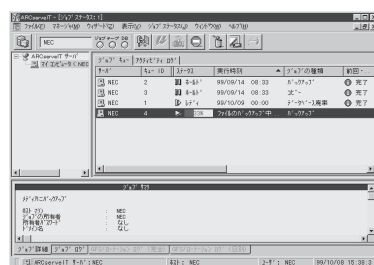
ARCserveIT - [ｼﾞｮﾌﾞ ｽﾃｰﾀｽ:1]
ﾌｧｲﾙ(F) ﾏﾈｰｼﾞｬ(M) ｳｨｻﾞｰﾄﾞ(Z) 表示(V) ｼﾞｮﾌﾞ ｽﾃｰﾀｽ(J) ｳｨﾝﾄﾞｳ(W) ﾍﾙﾌﾟ(H)

NEC

ARCserveIT ｻｰﾊﾞ
ﾏｲ ｺﾝﾋﾟｭｰﾀ NEC

ｼﾞｮﾌﾞ ｷｭｰ | ｱｸﾃｨﾋﾞﾃｨ ﾛｸﾞ

| ｻｰﾊﾞ | ｷｭｰ ID | ｽﾃｰﾀｽ | 実行時刻 | ｼﾞｮﾌﾞの種類 | 前回 |
|---|---|---|---|---|---|
| NEC | 2 | ﾎｰﾙﾄﾞ | 99/09/14 08:33 | ﾊﾞｯｸｱｯﾌﾟ | 完了 |
| NEC | 3 | ﾎｰﾙﾄﾞ | 99/09/14 08:33 | ｺﾋﾟｰ | 完了 |
| NEC | 1 | ﾚﾃﾞｨ | 99/10/09 00:00 | ﾃﾞｰﾀﾍﾞｰｽ廃棄 | 完了 |
| NEC | 4 | 0K | ﾌｧｲﾙのﾊﾞｯｸｱｯﾌﾟ中 | ﾊﾞｯｸｱｯﾌﾟ | |

ｼﾞｮﾌﾞ 4
ｼﾞｮﾌﾞのﾊﾞｯｸｱｯﾌﾟ
ﾛｸﾞｵﾝ ﾕｰｻﾞ : NEC
ｼﾞｮﾌﾞの所有者 : NEC
所有者ﾊﾟｽﾜｰﾄﾞ : なし
ﾄﾞﾒｲﾝ名 : なし

ｼﾞｮﾌﾞ詳細 | ｼﾞｮﾌﾞ ﾛｸﾞ

ARCserveIT ｻｰﾊﾞ: NEC | ﾛｸﾞｵﾝ: NEC | ﾕｰｻﾞ: NEC | 99/10/08 15:38